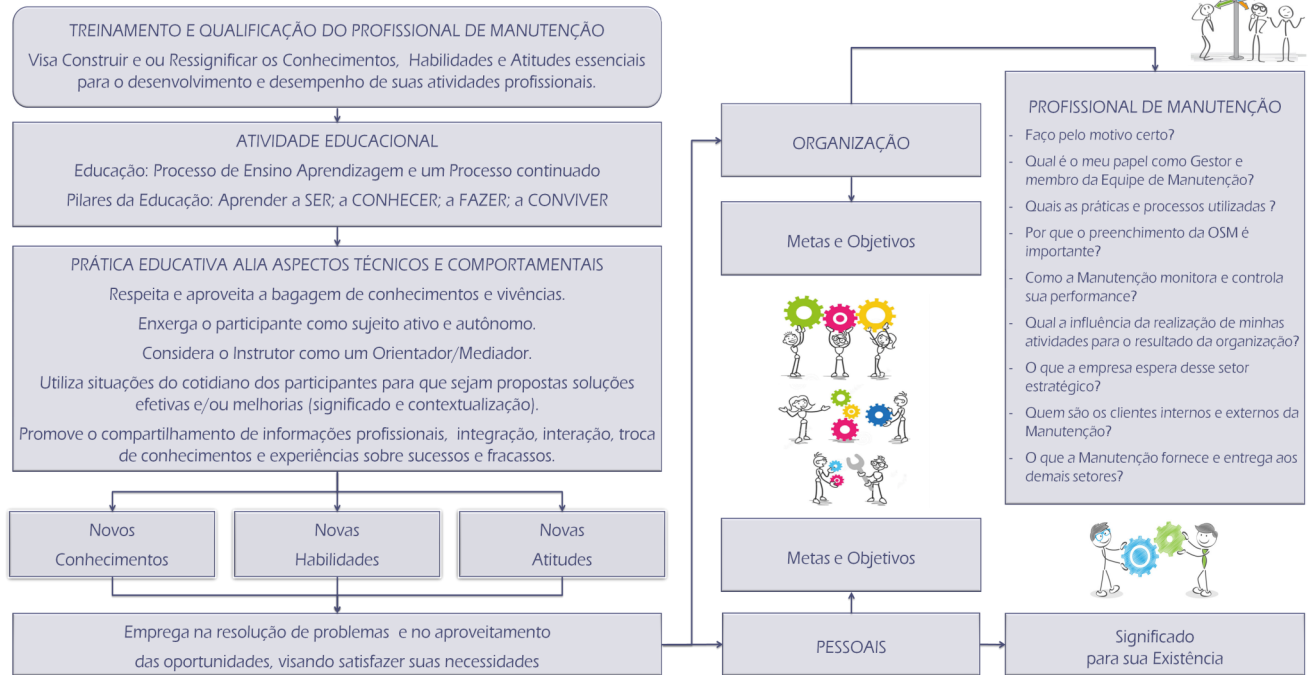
TREINAMENTO E QUALIFICAÇÃO DO PROFISSIONAL DE MANUTENÇÃO

Visa Construir e ou Ressignificar os Conhecimentos, Habilidades e Atitudes essenciais para o desenvolvimento e desempenho de suas atividades profissionais.

ATIVIDADE EDUCACIONAL

Educação: Processo de Ensino Aprendizagem e um Processo continuado

Pilares da Educação: Aprender a SER; a CONHECER; a FAZER; a CONVIVER

PRÁTICA EDUCATIVA ALIA ASPECTOS TÉCNICOS E COMPORTAMENTAIS

Respeita e aproveita a bagagem de conhecimentos e vivências.

Enxerga o participante como sujeito ativo e autônomo.

Considera o Instrutor como um Orientador/Mediador.

Utiliza situações do cotidiano dos participantes para que sejam propostas soluções efetivas e/ou melhorias (significado e contextualização).

Promove o compartilhamento de informações profissionais, integração, interação, troca de conhecimentos e experiências sobre sucessos e fracassos.

Novos Conhecimentos

Novas Habilidades

Novas Atitudes

Emprega na resolução de problemas e no aproveitamento das oportunidades, visando satisfazer suas necessidades

ORGANIZAÇÃO

Metas e Objetivos

Metas e Objetivos

PESSOAIS

PROFISSIONAL DE MANUTENÇÃO

- Faço pelo motivo certo?
- Qual é o meu papel como Gestor e membro da Equipe de Manutenção?
- Quais as práticas e processos utilizadas ?
- Por que o preenchimento da OSM é importante?
- Como a Manutenção monitora e controla sua performance?
- Qual a influência da realização de minhas atividades para o resultado da organização?
- O que a empresa espera desse setor estratégico?
- Quem são os clientes internos e externos da Manutenção?
- O que a Manutenção fornece e entrega aos demais setores?

Significado para sua Existência